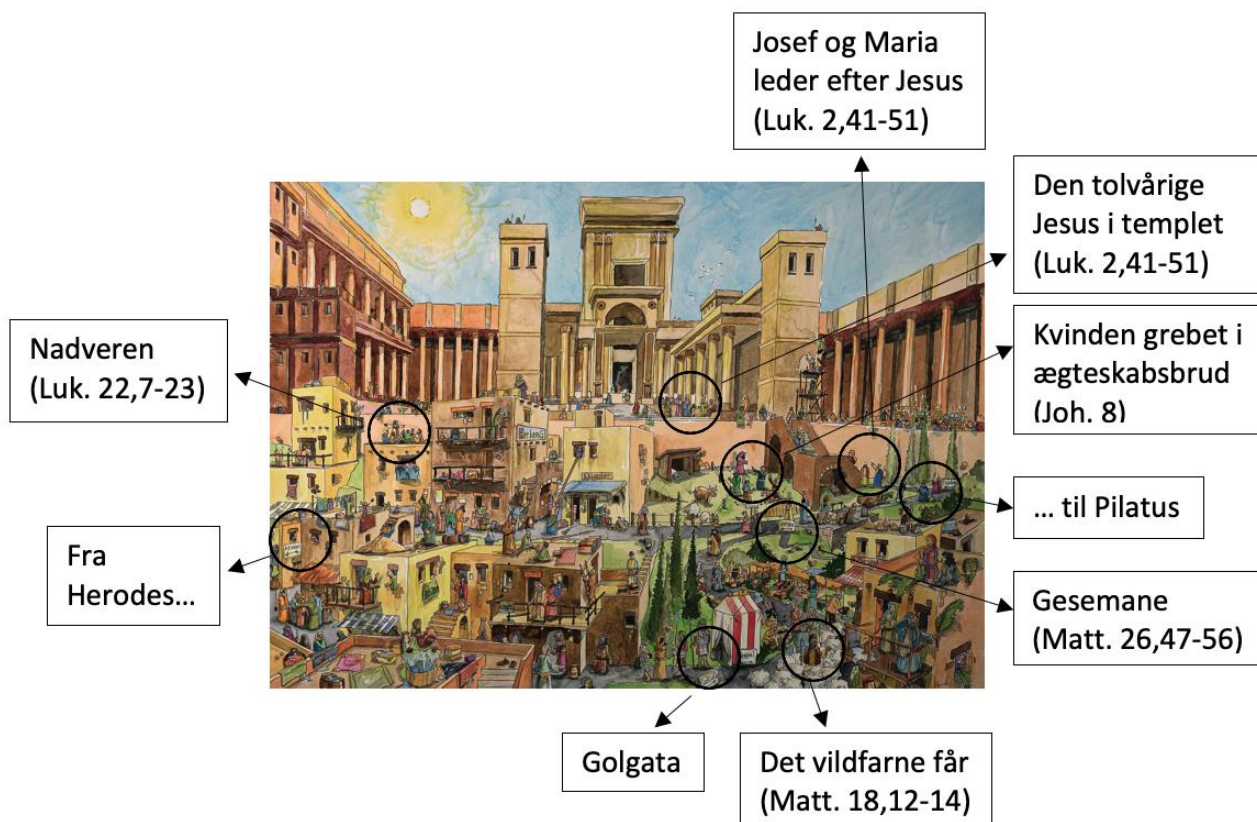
Josef og Maria leder efter Jesus (Luk. 2,41-51)

Den tolvårige Jesus i templet (Luk. 2,41-51)

Nadveren (Luk. 22,7-23)

Kvinden grebet i ægteskabsbrud (Joh. 8)

… til Pilatus

Fra Herodes…

Gesemane (Matt. 26,47-56)

Golgata

Det vildfarne får (Matt. 18,12-14)